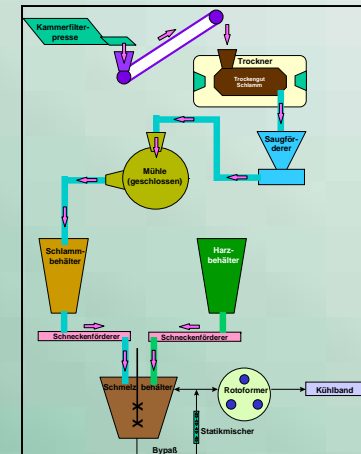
Kammerfilterpresse

Trockner

Trockengut Schlamm

Saugförderer

Mühle (geschlossen)

Schlammbehälter

Harzbehälter

Schneckenförderer

Schneckenförderer

Schmelzbehälter

Rotoformer

Kühlband

Statikmischer

Bypaß